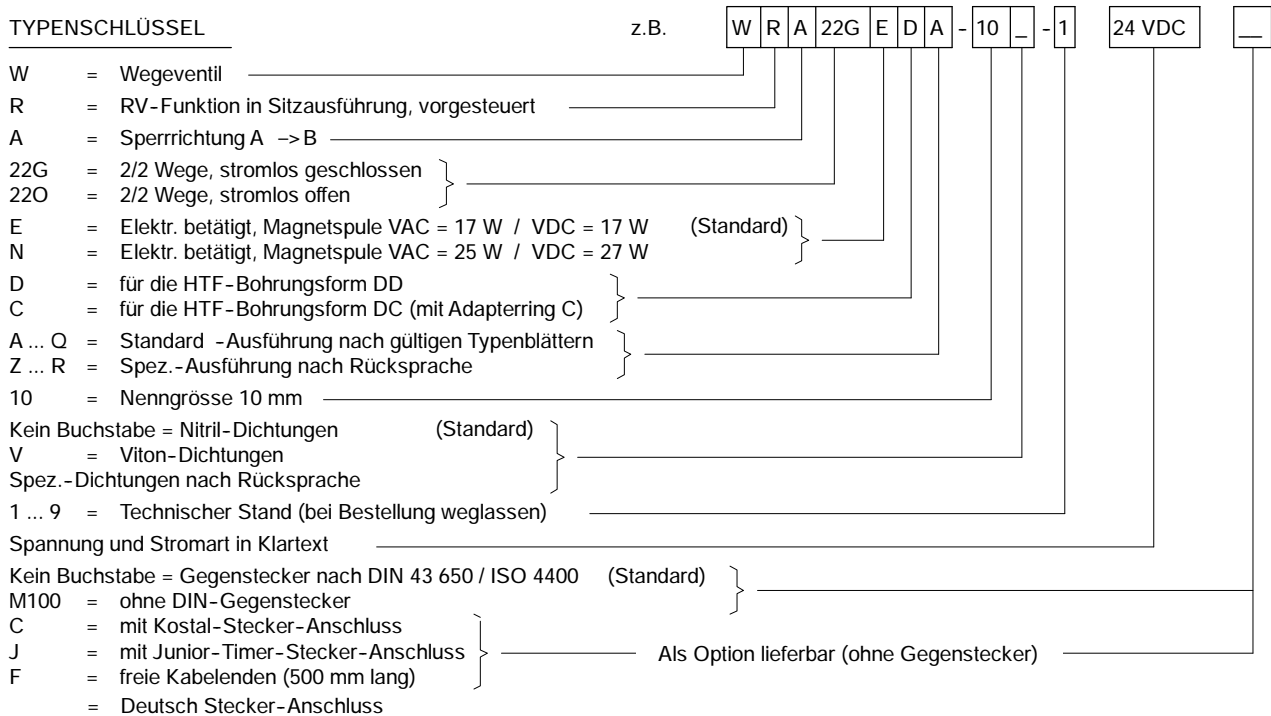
TYPENSCHLÜSSEL

z.B. W R A 22G E D A - 10 _ - 1 24 VDC __

W = Wegeventil

R = RV-Funktion in Sitzausführung, vorgesteuert

A = Sperrrichtung A –> B

22G = 2/2 Wege, stromlos geschlossen
22O = 2/2 Wege, stromlos offen

E = Elektr. betätigt, Magnetspule VAC = 17 W / VDC = 17 W (Standard)
N = Elektr. betätigt, Magnetspule VAC = 25 W / VDC = 27 W

D = für die HTF-Bohrungsform DD
C = für die HTF-Bohrungsform DC (mit Adapterring C)

A ... Q = Standard -Ausführung nach gültigen Typenblättern
Z ... R = Spez.-Ausführung nach Rücksprache

10 = Nenngrösse 10 mm

Kein Buchstabe = Nitril-Dichtungen (Standard)
V = Viton-Dichtungen
Spez.-Dichtungen nach Rücksprache

1 ... 9 = Technischer Stand (bei Bestellung weglassen)

Spannung und Stromart in Klartext

Kein Buchstabe = Gegenstecker nach DIN 43 650 / ISO 4400 (Standard)
M100 = ohne DIN-Gegenstecker
C = mit Kostal-Stecker-Anschluss
J = mit Junior-Timer-Stecker-Anschluss
F = freie Kabelenden (500 mm lang)
= Deutsch Stecker-Anschluss

Als Option lieferbar (ohne Gegenstecker)